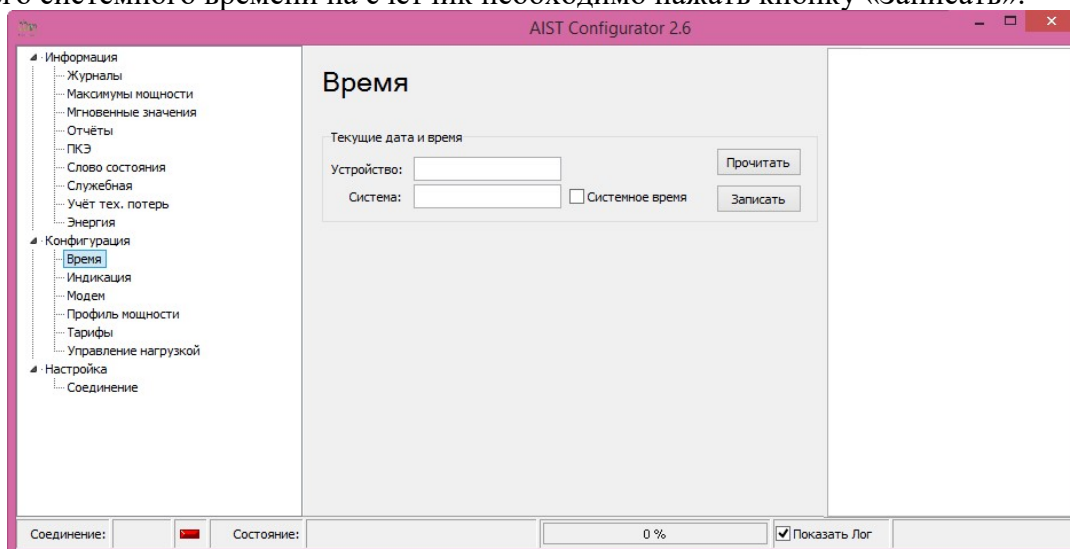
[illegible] системного времени на счетчик необходимо нажать кнопку «Записать».

AIST Configurator 2.6

Информация
Журналы
Максимумы мощности
Мгновенные значения
Отчёты
ПКЭ
Слово состояния
Служебная
Учёт тех. потерь
Энергия
Конфигурация
Время
Индикация
Модем
Профиль мощности
Тарифы
Управление нагрузкой
Настройка
Соединение

Время

Текущие дата и время
Устройство:
Система:
Системное время
Прочитать
Записать

Соединение:
Состояние:
0 %
Показать Лог